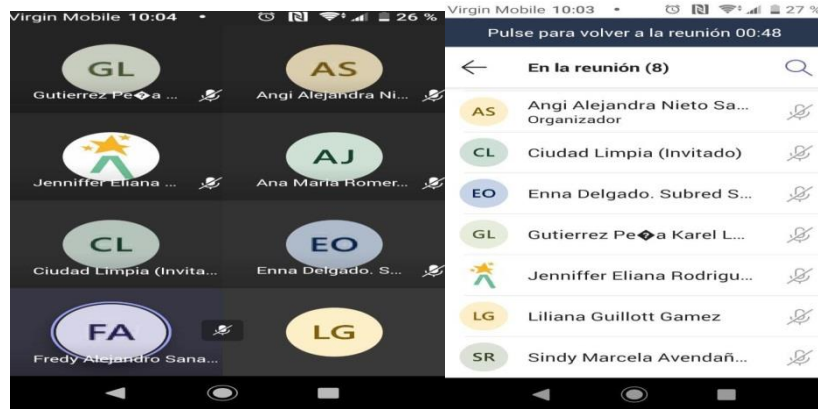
Virgin Mobile 10:04 • 26 %

GL
Gutierrez Pe�a ...

AS
Angi Alejandra Ni...

Jenniffer Eliana ...

AJ
Ana Maria Romer...

CL
Ciudad Limpia (Invita...

EO
Enna Delgado. S...

FA
Fredy Alejandro Sana...

LG

Virgin Mobile 10:03 • 27 %
Pulse para volver a la reunión 00:48
En la reunión (8)

AS Angi Alejandra Nieto Sa...
Organizador
CL Ciudad Limpia (Invitado)
EO Enna Delgado. Subred S...
GL Gutierrez Pe�a Karel L...
Jenniffer Eliana Rodrigu...
LG Liliana Guillott Gamez
SR Sindy Marcela Avendañ...